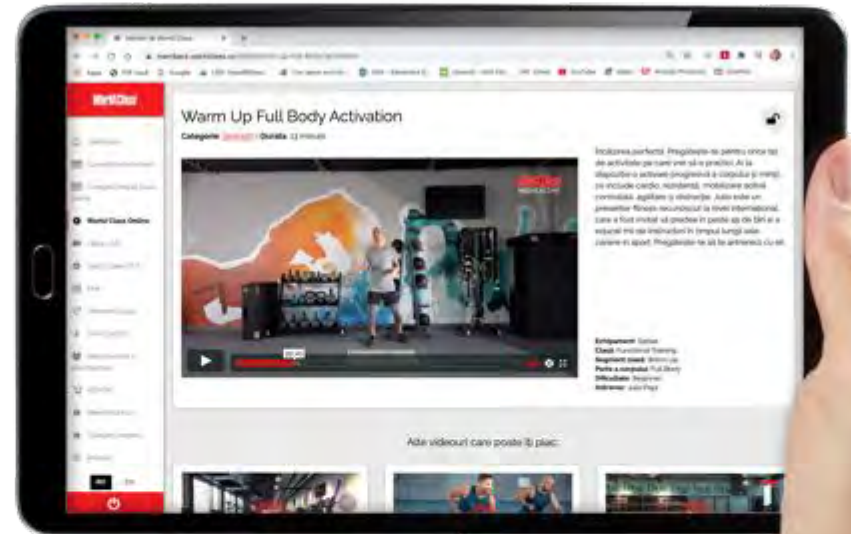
World Class

Warm Up Full Body Activation

Categorie: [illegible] | Durata: 13 minute

Încălzirea perfectă. Pregătește-te pentru orice tip de activitate pe care vrei să o practici. Ai la dispoziție o activare progresivă a corpului și minții, ce include cardio, mobilitate, mobilizare activă controlată, agilitate și stabilizare. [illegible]

Echipament: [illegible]
Clasă: Functional Training
Segment vizat: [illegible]
Partea a corpului: Full Body
Dificultate: Beginner
Antrenor: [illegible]

World Class Online

Alte videouri care poate îți plac: